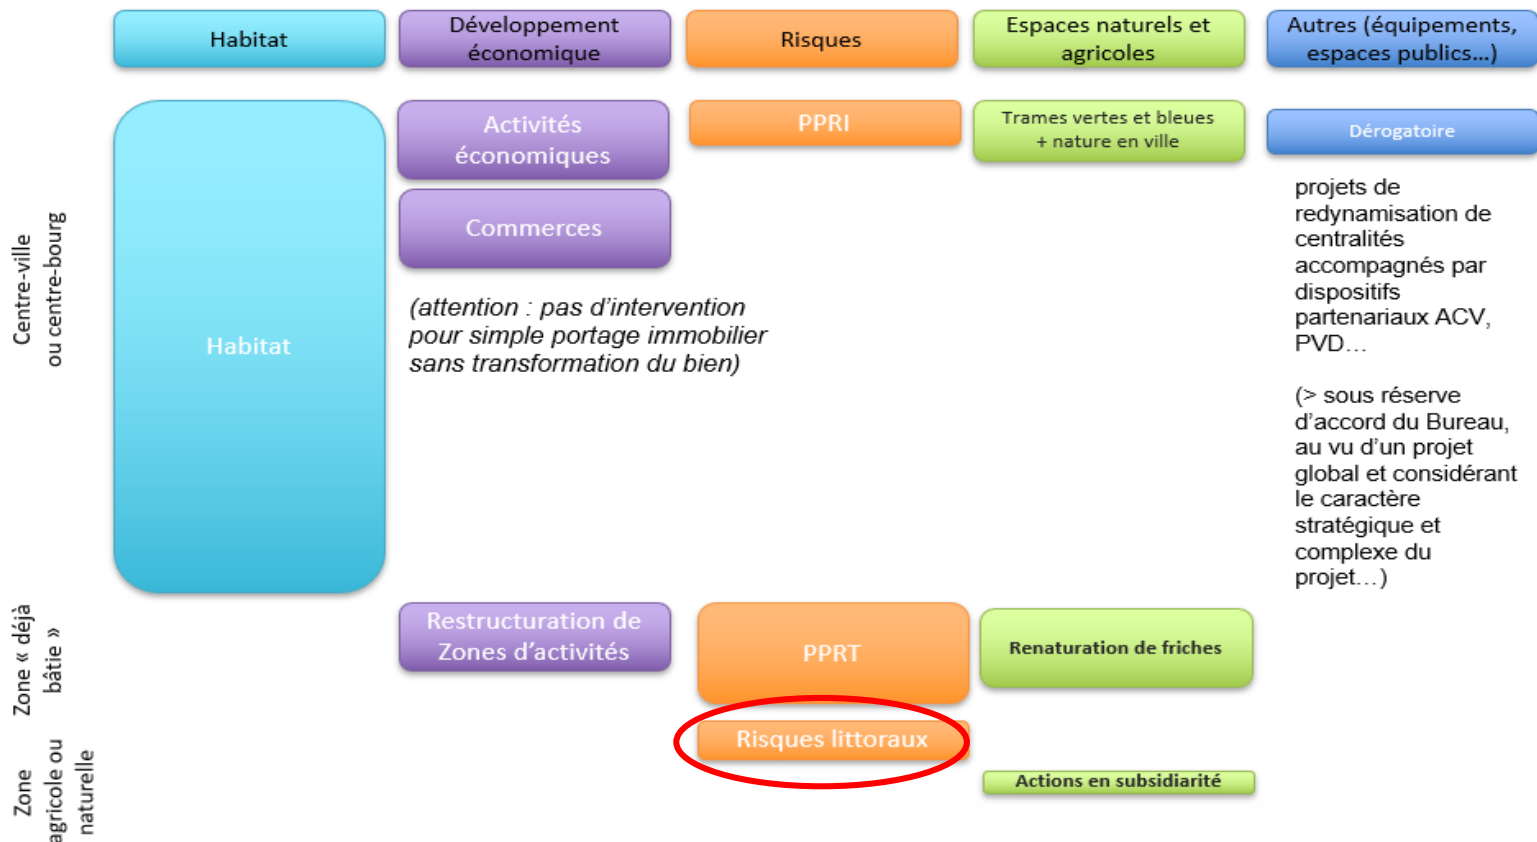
Habitat

Développement économique

Risques

Espaces naturels et agricoles

Autres (équipements, espaces publics...)

Centre-ville ou centre-bourg

Habitat

Activités économiques

Commerces

(attention : pas d'intervention pour simple portage immobilier sans transformation du bien)

PPRI

Trames vertes et bleues + nature en ville

Dérogatoire

projets de redynamisation de centralités accompagnés par dispositifs partenariaux ACV, PVD…

(> sous réserve d'accord du Bureau, au vu d'un projet global et considérant le caractère stratégique et complexe du projet…)

Zone « déjà bâtie »

Restructuration de Zones d'activités

PPRT

Renaturation de friches

Zone agricole ou naturelle

Risques littoraux

Actions en subsidiarité